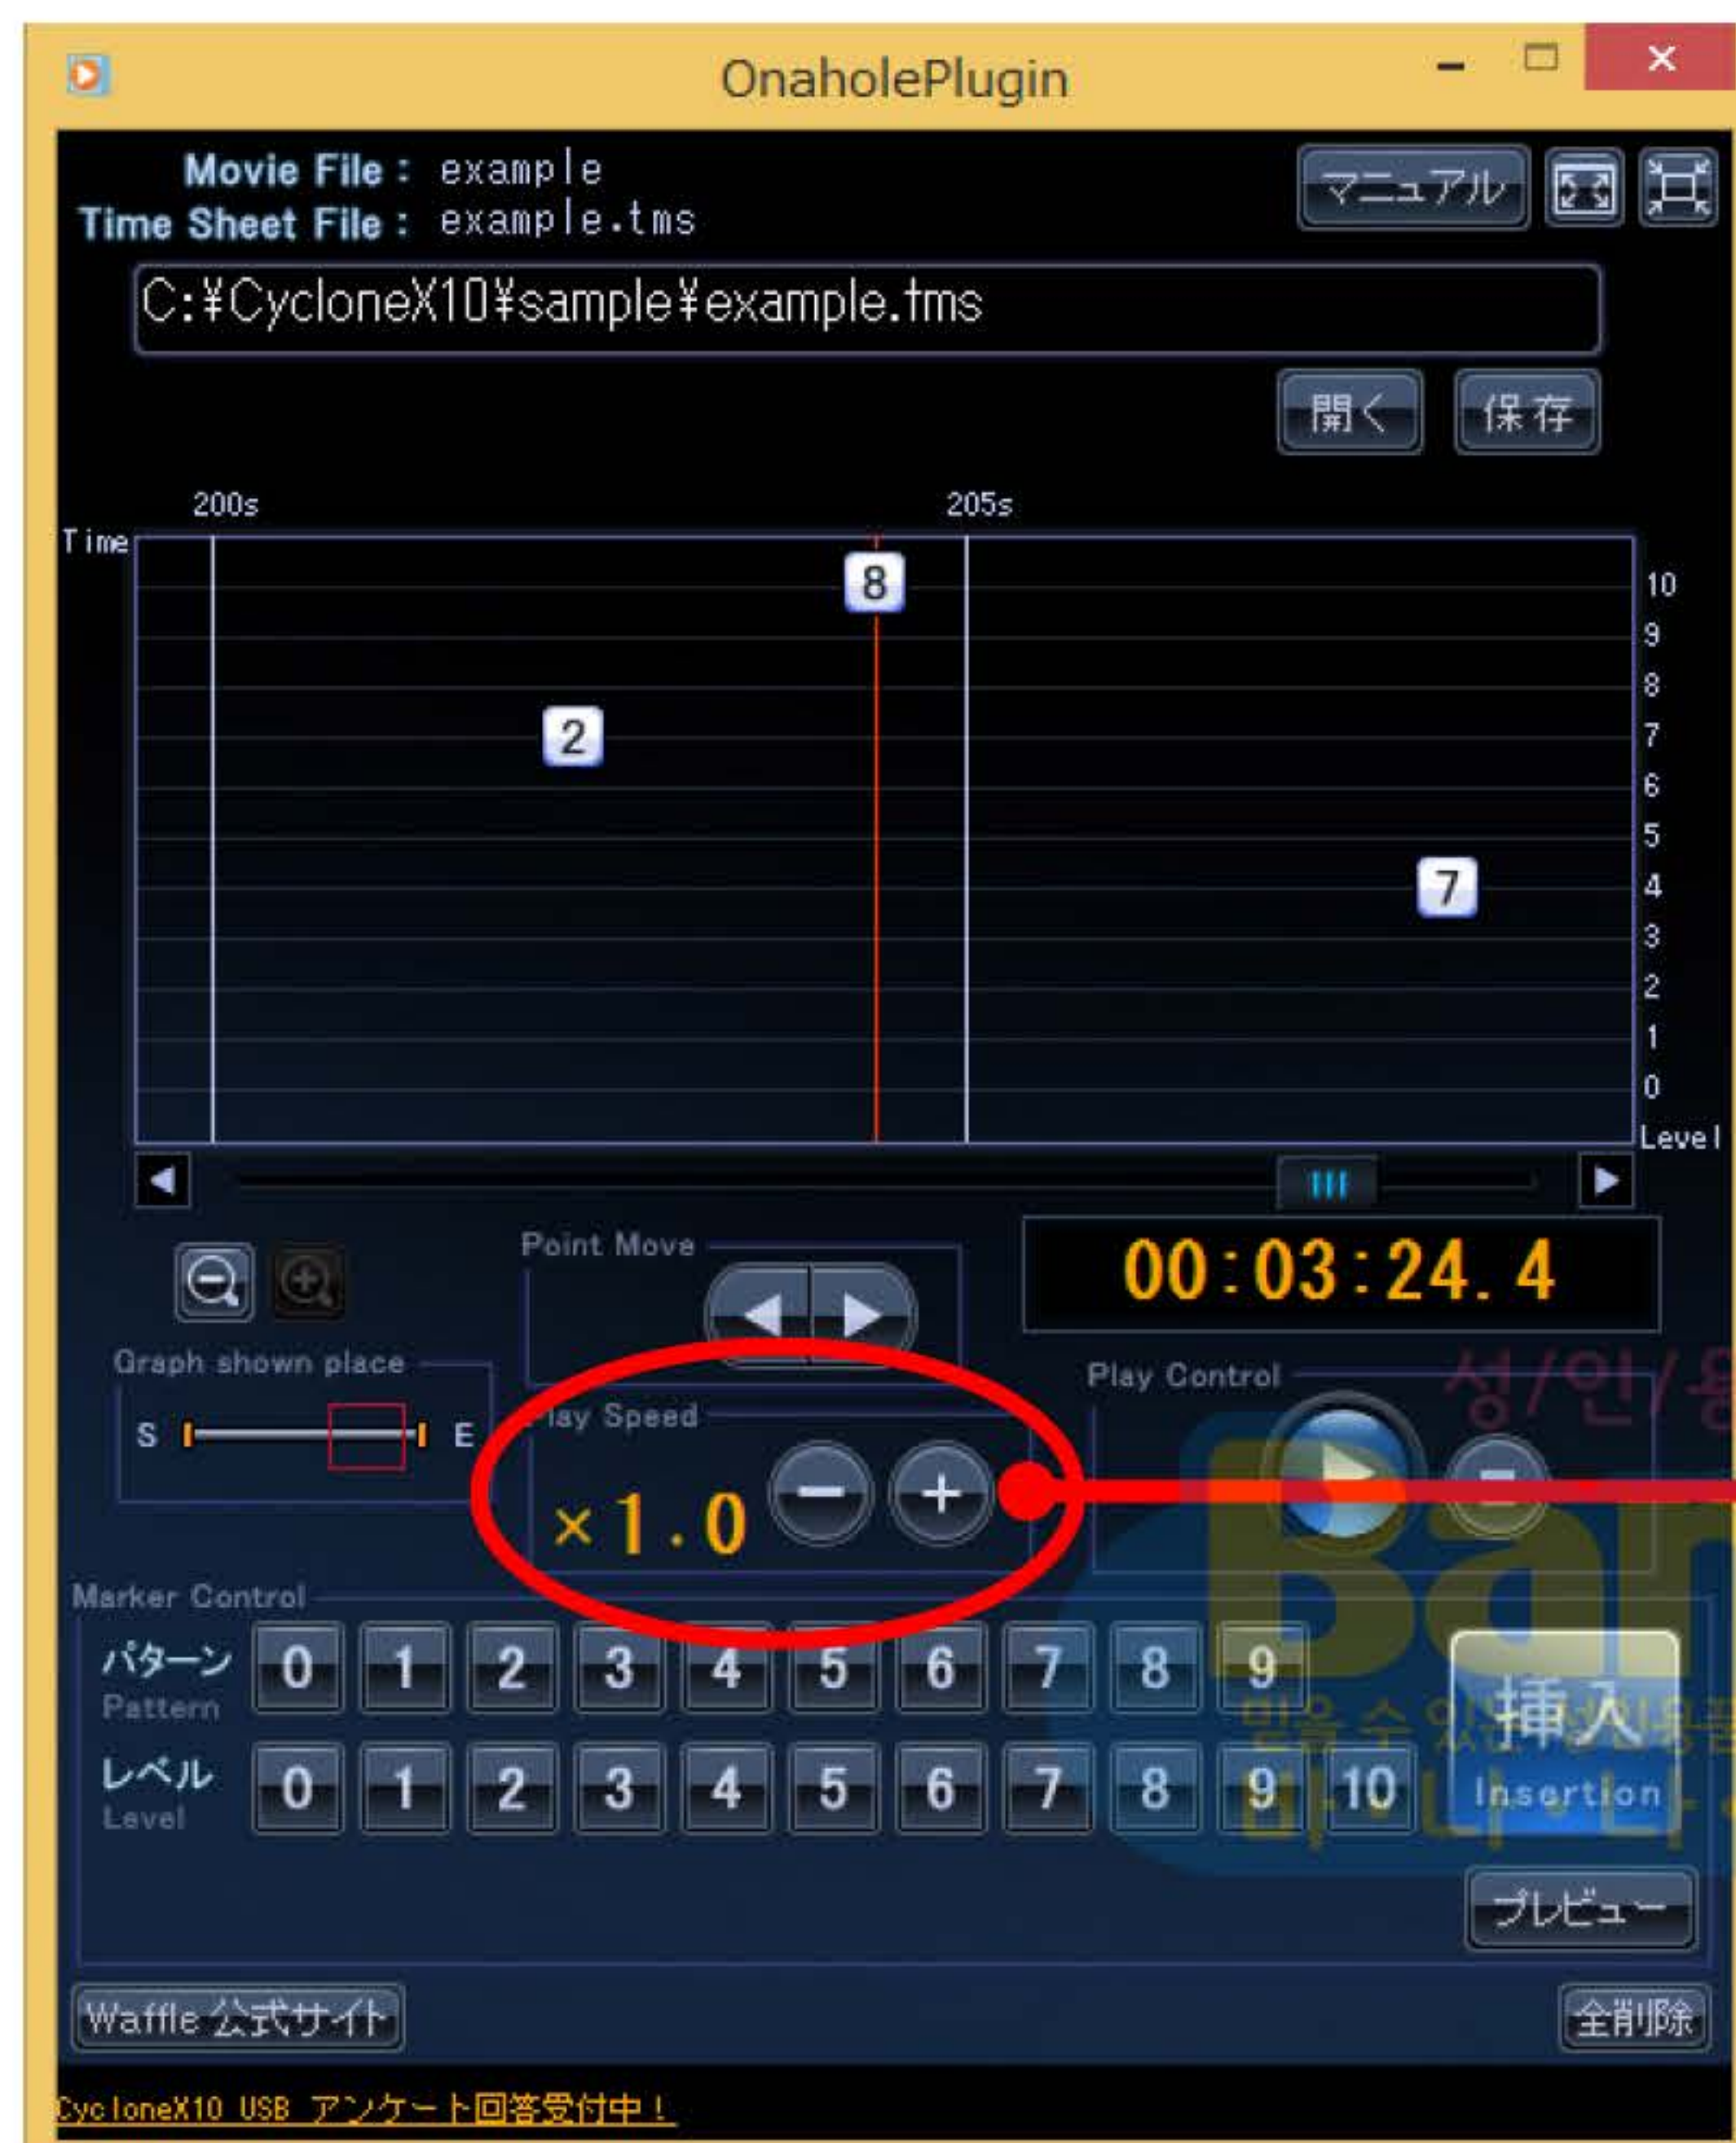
OnaholePlugin

Movie File : example
Time Sheet File : example.tms

マニュアル

C:¥CycloneX10¥sample¥example.tms

開く 保存

200s 205s
Time

8

2

7

10
9
8
7
6
5
4
3
2
1
0
Level

Point Move

00:03:24.4

Graph shown place
S E

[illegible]lay Speed
×1.0

Play Control

성/인/용

Marker Control
パターン Pattern 0 1 2 3 4 5 6 7 8 9
レベル Level 0 1 2 3 4 5 6 7 8 9 10

挿入 Insertion

프리뷰

Waffle 公式サイト

全削除

CycloneX10 USB アンケート回答受付中！